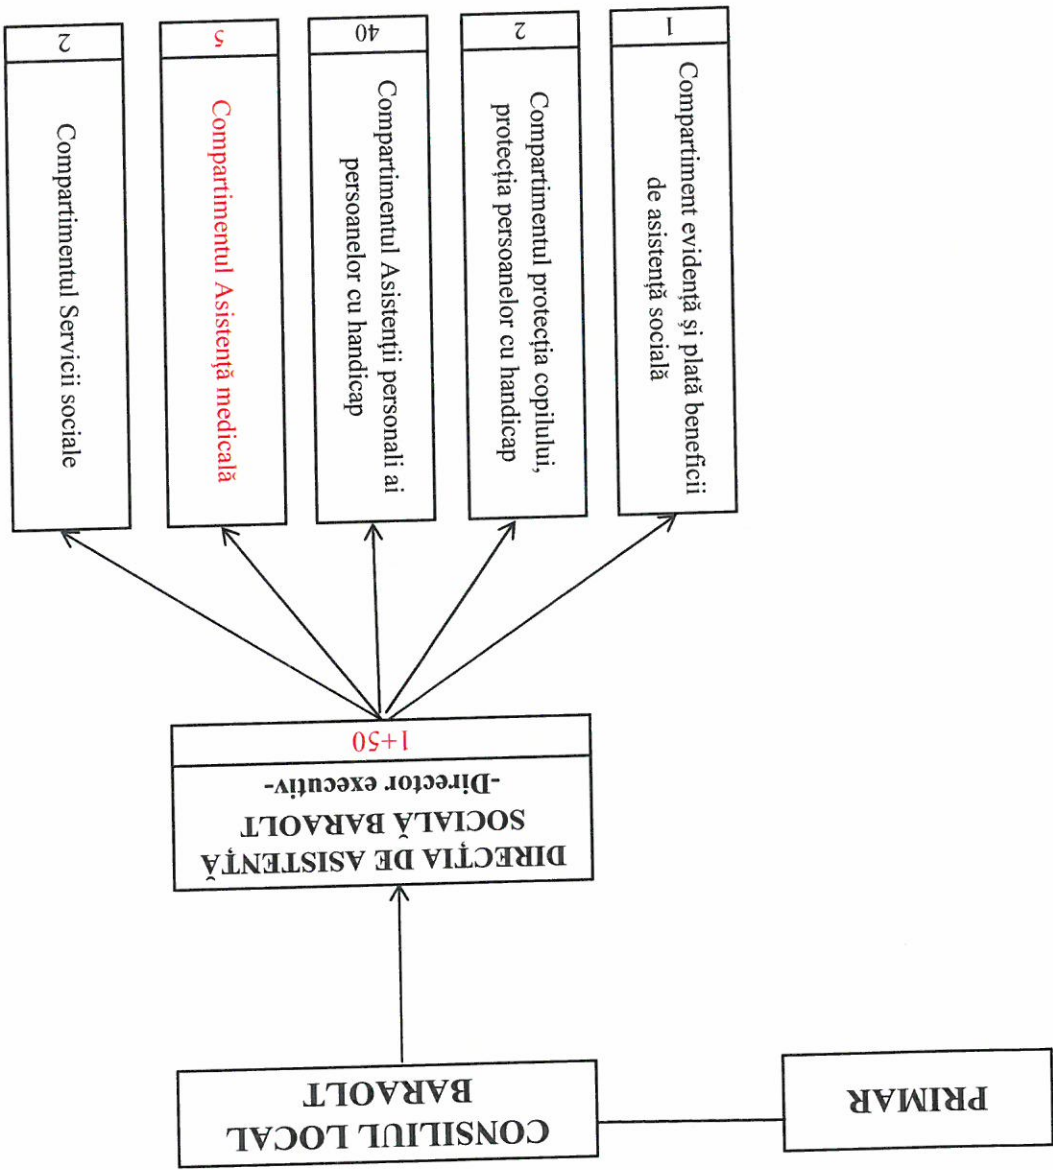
PRIMAR

CONSILIUL LOCAL BARAOLT

DIRECȚIA DE ASISTENȚĂ SOCIALĂ BARAOLT
-Director executiv-
1+50

Compartiment evidență și plată beneficii de asistență socială
1

Compartimentul protecția copilului, protecția persoanelor cu handicap
2

Compartimentul Asistenții personali ai persoanelor cu handicap
40

Compartimentul Asistență medicală
5

Compartimentul Servicii sociale
2